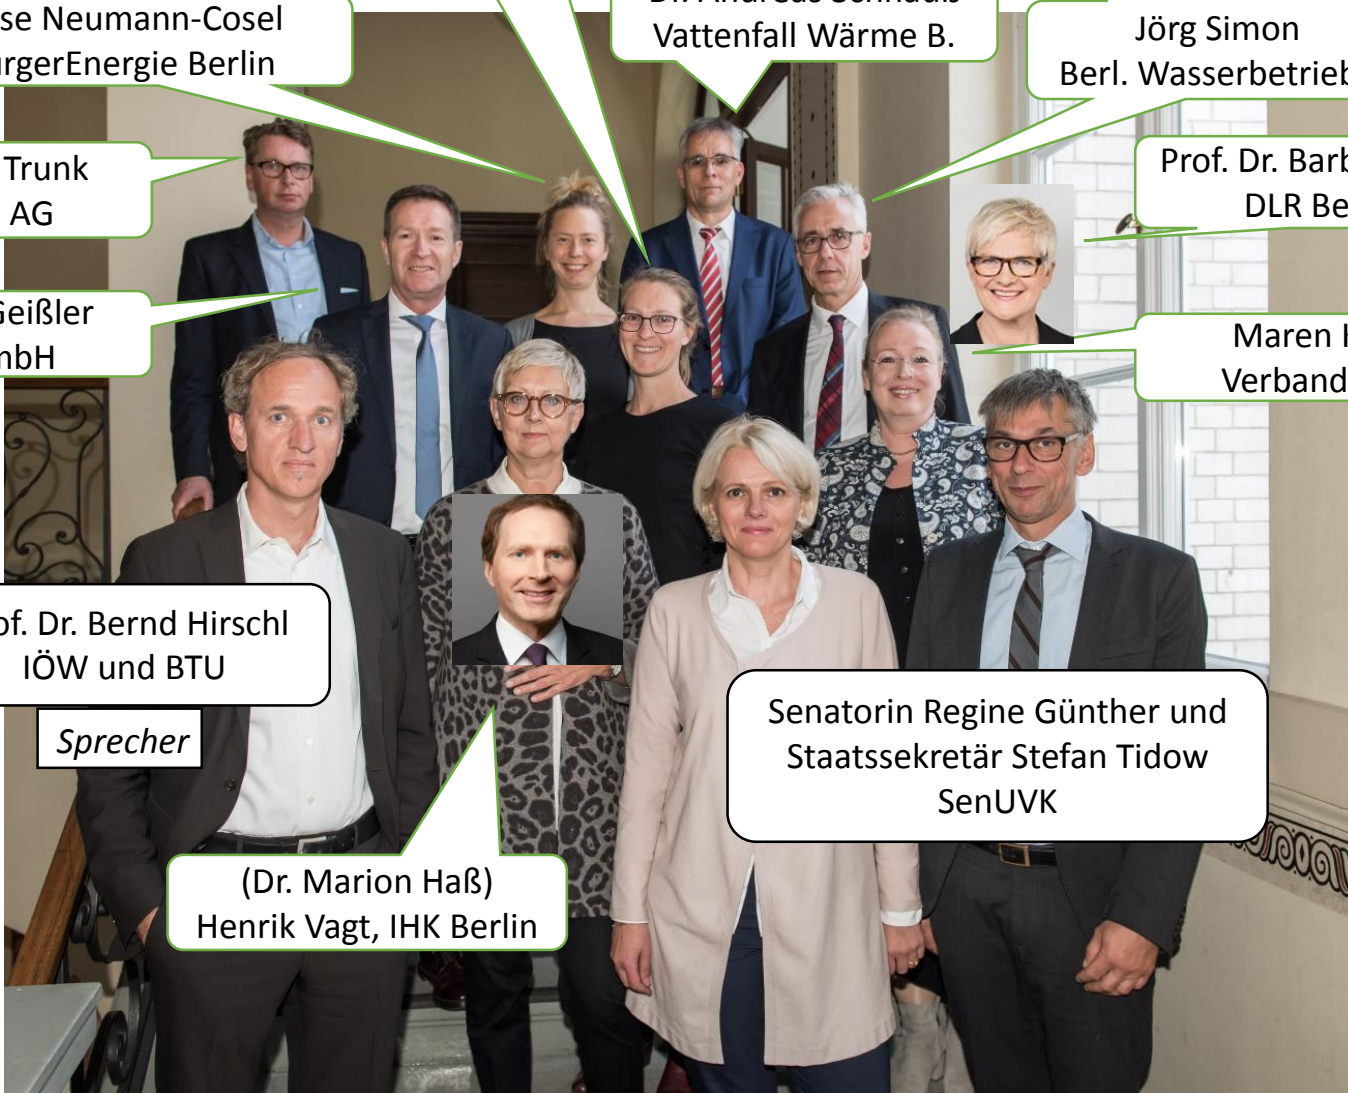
se Neumann-Cosel
rgerEnergie Berlin

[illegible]
Vattenfall Wärme B.

Jörg Simon
Berl. Wasserbetrieb

Trunk
AG

Prof. Dr. Barb
DLR Be

Geißler
nbH

Maren
Verband

of. Dr. Bernd Hirschl
IÖW und BTU

Sprecher

Senatorin Regine Günther und Staatssekretär Stefan Tidow
SenUVK

(Dr. Marion Haß)
Henrik Vagt, IHK Berlin